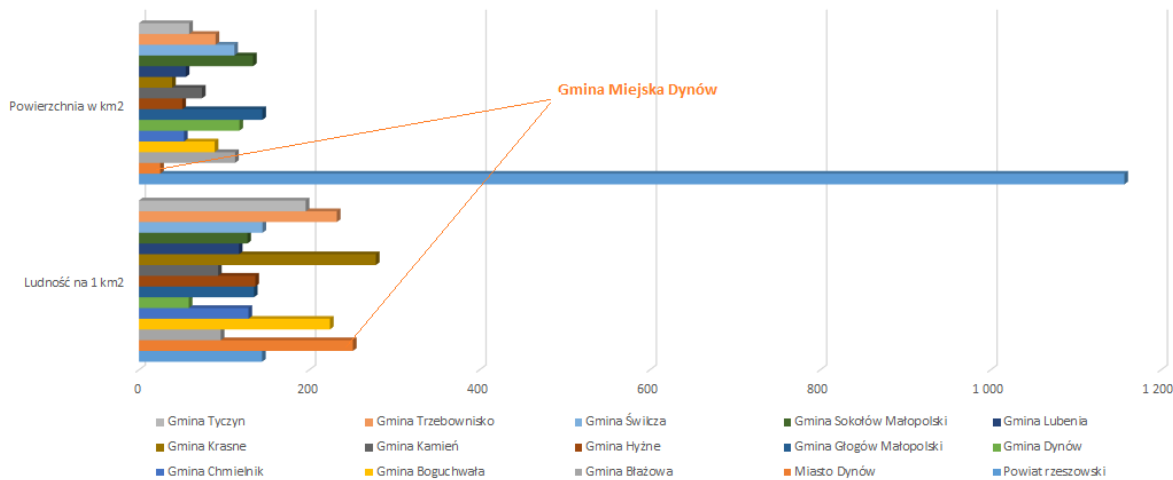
Gmina Miejska Dynów

Powierzchnia w km2

Ludność na 1 km2

0
200
400
600
800
1 000
1 200

Gmina Tyczyn
Gmina Trzebownisko
Gmina Świlcza
Gmina Sokołów Małopolski
Gmina Lubenia
Gmina Krasne
Gmina Kamień
Gmina Hyżne
Gmina Głogów Małopolski
Gmina Dynów
Gmina Chmielnik
Gmina Boguchwała
Gmina Błażowa
Miasto Dynów
Powiat rzeszowski